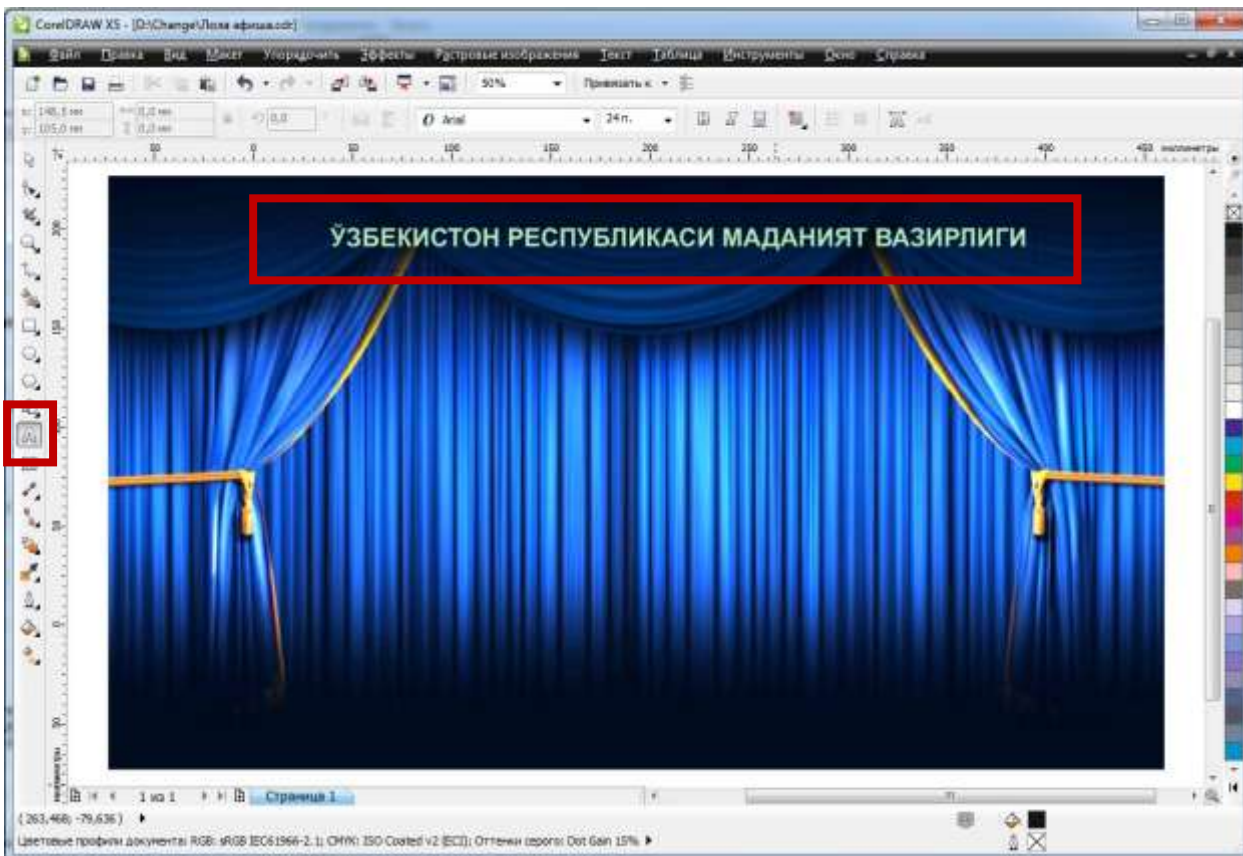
CorelDRAW X5 - [D:\Change\Лола афиша.cdr]

Файл Правка Вид Макет Упорядочить Эффекты Растровые изображения Текст Таблица Инструменты Окно Справка

50% Привязать к

148,5 мм 105,0 мм 0,0 мм 0,0 мм 0,0 Arial 24 п.

миллиметры

ЎЗБЕКИСТОН РЕСПУБЛИКАСИ МАДАНИЯТ ВАЗИРЛИГИ

1 из 1 Страница 1

( 263,468; -79,636 )

Цветовые профили документа: RGB: sRGB IEC61966-2.1; CMYK: ISO Coated v2 (ECI); Оттенки серого: Dot Gain 15%